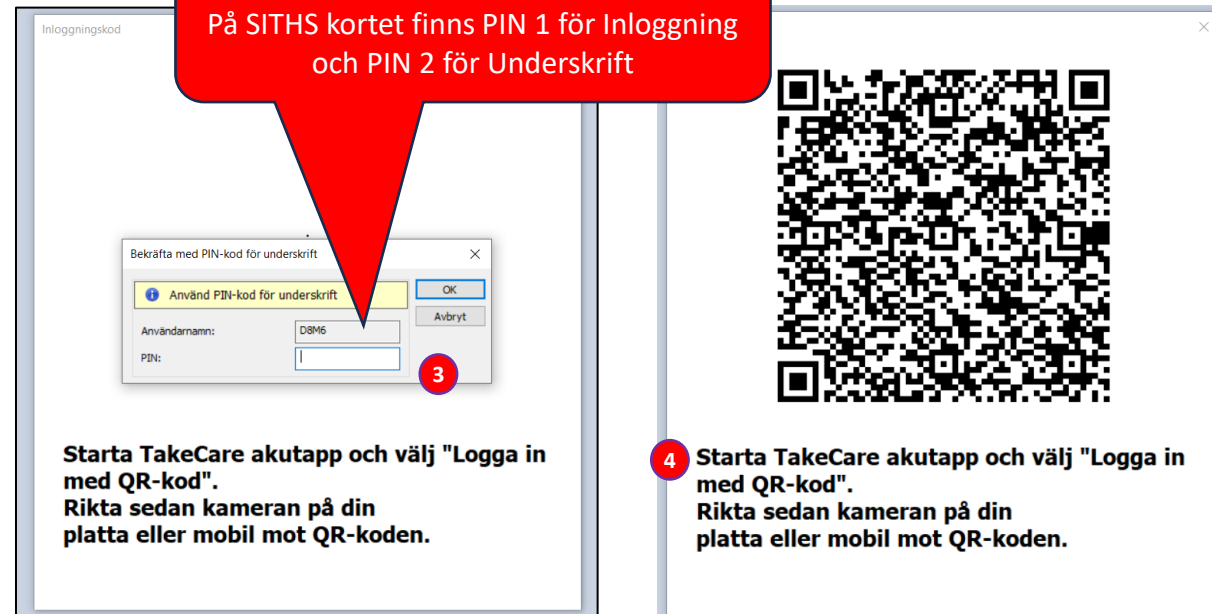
Inloggningskod

På SITHS kortet finns PIN 1 för Inloggning och PIN 2 för Underskrift

Bekräfta med PIN-kod för underskrift

Använd PIN-kod för underskrift

OK

Avbryt

Användarnamn: D8M6

PIN:

3

Starta TakeCare akutapp och välj "Logga in med QR-kod".
Rikta sedan kameran på din platta eller mobil mot QR-koden.

4

Starta TakeCare akutapp och välj "Logga in med QR-kod".
Rikta sedan kameran på din platta eller mobil mot QR-koden.